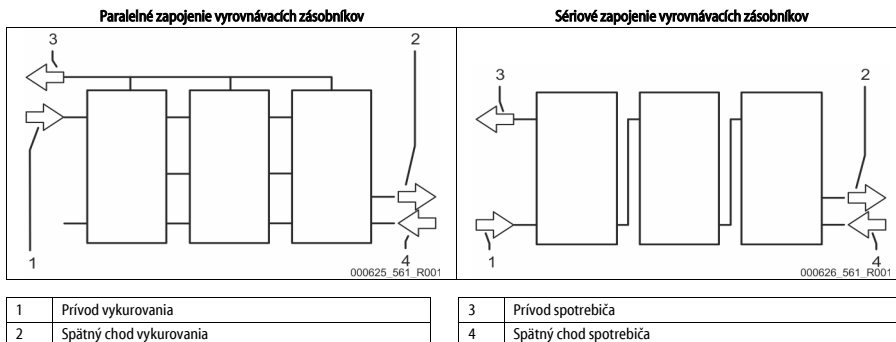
Paralelné zapojenie vyrovnávacích zásobníkov

3
2
1
4
000625_561_R001

Sériové zapojenie vyrovnávacích zásobníkov

3
2
1
4
000626_561_R001

| 1 | Prívod vykurovania |
|---|---|
| 2 | Spätný chod vykurovania |

| 3 | Prívod spotrebiča |
|---|---|
| 4 | Spätný chod spotrebiča |